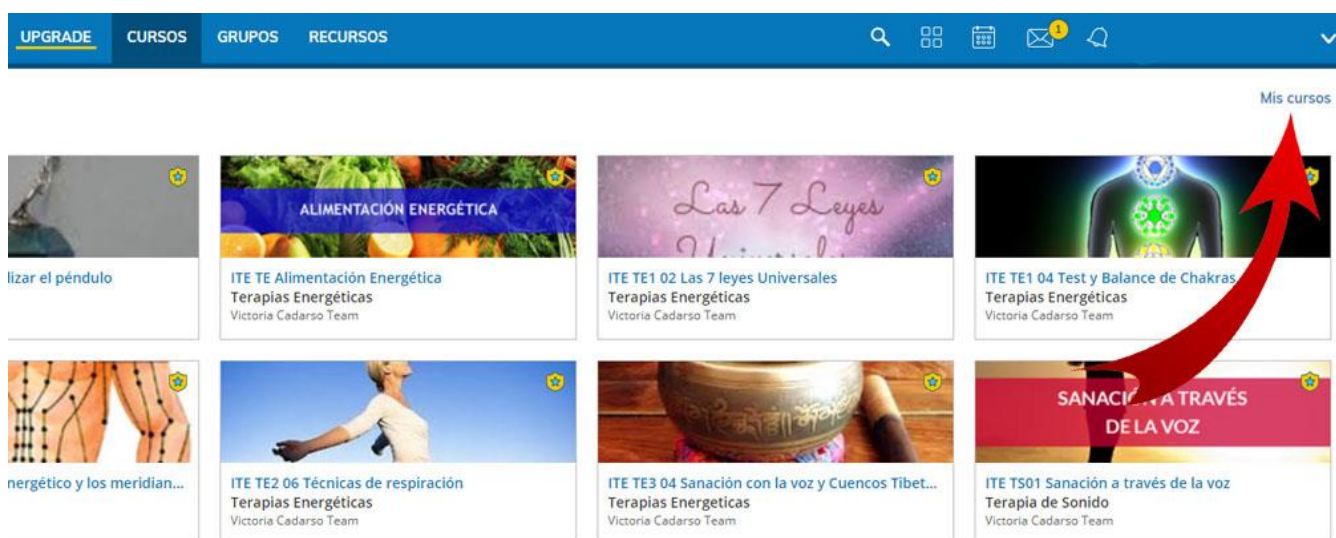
UPGRADE CURSOS GRUPOS RECURSOS

1

Mis cursos

lizar el péndulo

ALIMENTACIÓN ENERGÉTICA

ITE TE Alimentación Energética
Terapias Energéticas
Victoria Cadarso Team

Las 7 Leyes

ITE TE1 02 Las 7 leyes Universales
Terapias Energéticas
Victoria Cadarso Team

ITE TE1 04 Test y Balance de Chakras
Terapias Energéticas
Victoria Cadarso Team

nergético y los meridian...

ITE TE2 06 Técnicas de respiración
Terapias Energéticas
Victoria Cadarso Team

ITE TE3 04 Sanación con la voz y Cuencos Tibet...
Terapias Energeticas
Victoria Cadarso Team

SANACIÓN A TRAVÉS DE LA VOZ

ITE TS01 Sanación a través de la voz
Terapia de Sonido
Victoria Cadarso Team